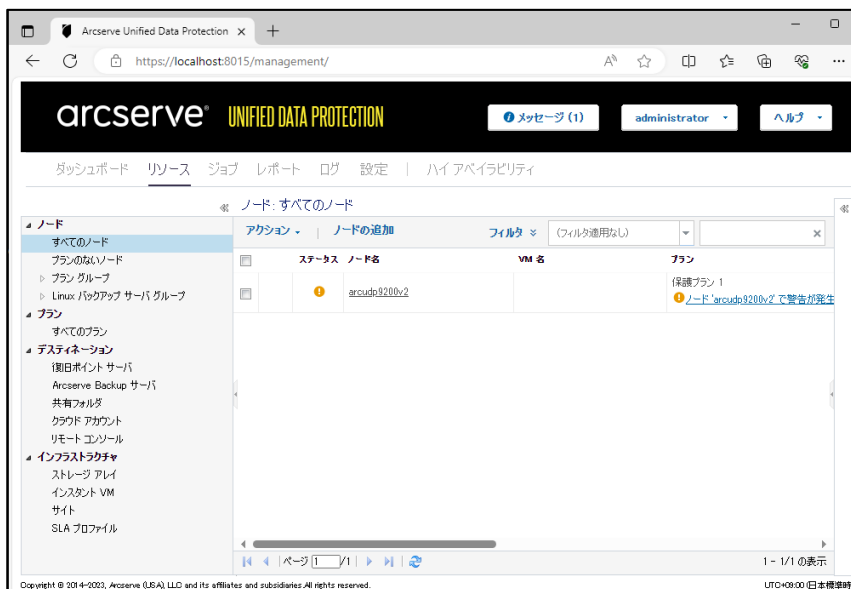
Arcserve Unified Data Protection ×
+
https://localhost:8015/management/

arcserve® UNIFIED DATA PROTECTION
メッセージ (1)
administrator
ヘルプ

ダッシュボード リソース ジョブ レポート ログ 設定 | ハイ アベイラビリティ

ノード: すべてのノード

ノード
すべてのノード
プランのないノード
プラン グループ
Linux バックアップ サーバ グループ
プラン
すべてのプラン
デスティネーション
復旧ポイント サーバ
Arcserve Backup サーバ
共有フォルダ
クラウド アカウント
リモート コンソール
インフラストラクチャ
ストレージ アレイ
インスタント VM
サイト
SLA プロファイル

アクション | ノードの追加
フィルタ
(フィルタ適用なし)

| | ステータス | ノード名 | VM 名 | プラン |
|---|---|---|---|---|
| | | arcudp9200v2 | | 保護プラン 1 ノード 'arcudp9200v2' で警告が発生 |

ページ 1 /1
1 - 1/1 の表示

Copyright © 2014-2023, Arcserve (USA), LLC and its affiliates and subsidiaries.All rights reserved.
UTC+09:00 (日本標準時